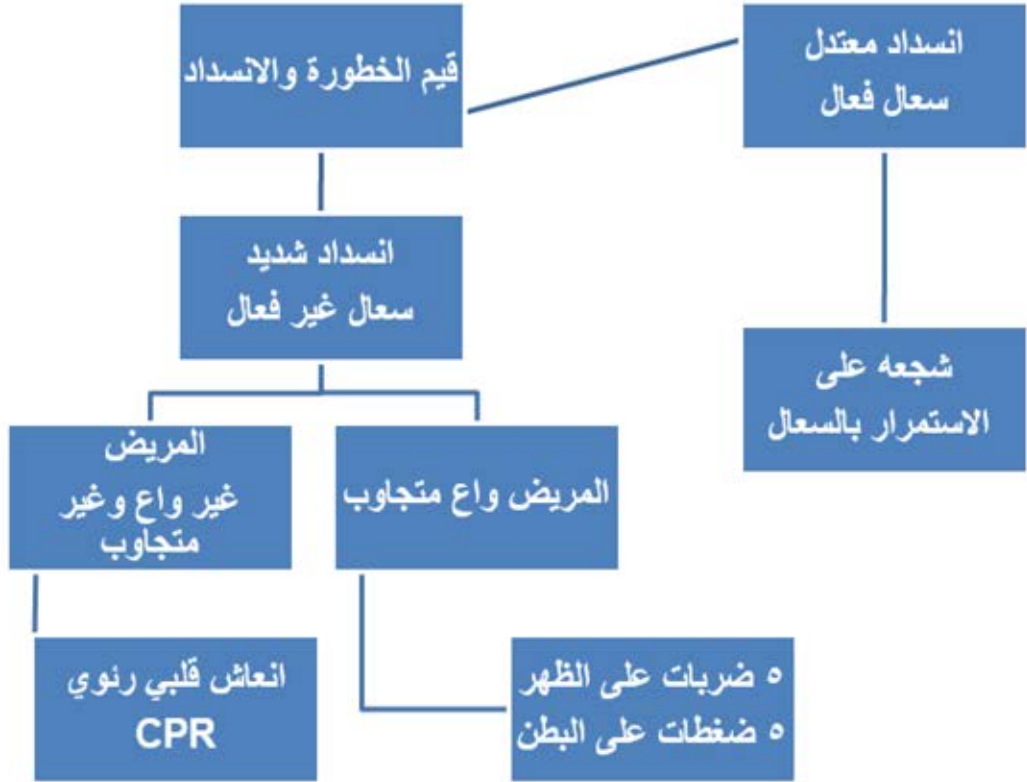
قيم الخطورة والانسداد

انسداد معتدل
سعال فعال

شجعه على
الاستمرار بالسعال

انسداد شديد
سعال غير فعال

المريض واع متجاوب

المريض
غير واع وغير
متجاوب

٥ ضربات على الظهر
٥ ضغطات على البطن

انعاش قلبي رئوي
CPR